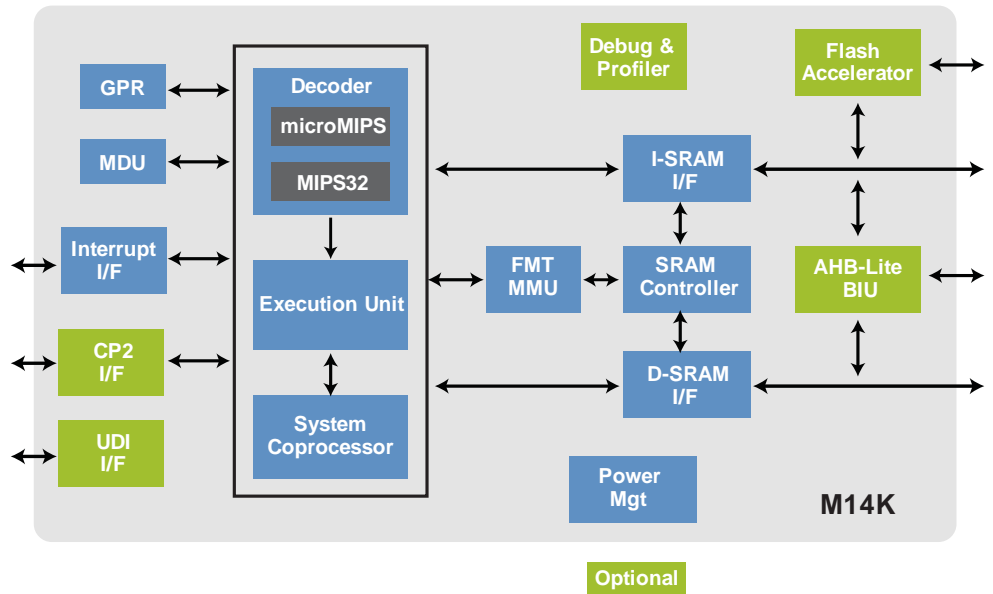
GPR

MDU

Interrupt I/F

CP2 I/F

UDI I/F

Decoder

microMIPS

MIPS32

Execution Unit

System Coprocessor

Debug & Profiler

Flash Accelerator

I-SRAM I/F

FMT MMU

SRAM Controller

AHB-Lite BIU

D-SRAM I/F

Power Mgt

M14K

Optional